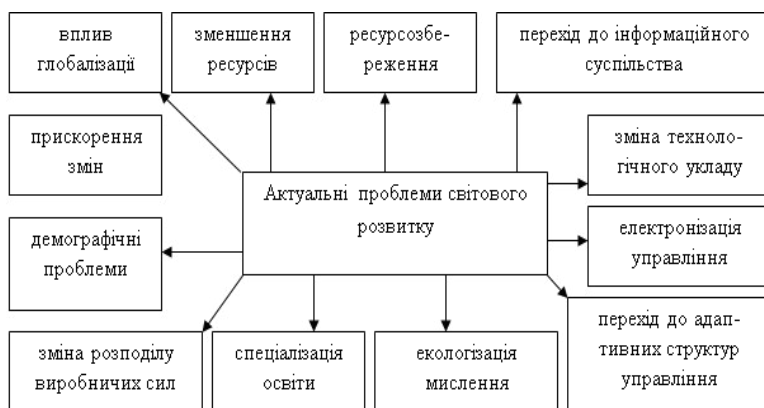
вплив глобалізації

зменшення ресурсів

ресурсозбереження

перехід до інформаційного суспільства

прискорення змін

зміна технологічного укладу

Актуальні проблеми світового розвитку

електронізація управління

демографічні проблеми

перехід до адаптивних структур управління

зміна розподілу виробничих сил

спеціалізація освіти

екологізація мислення